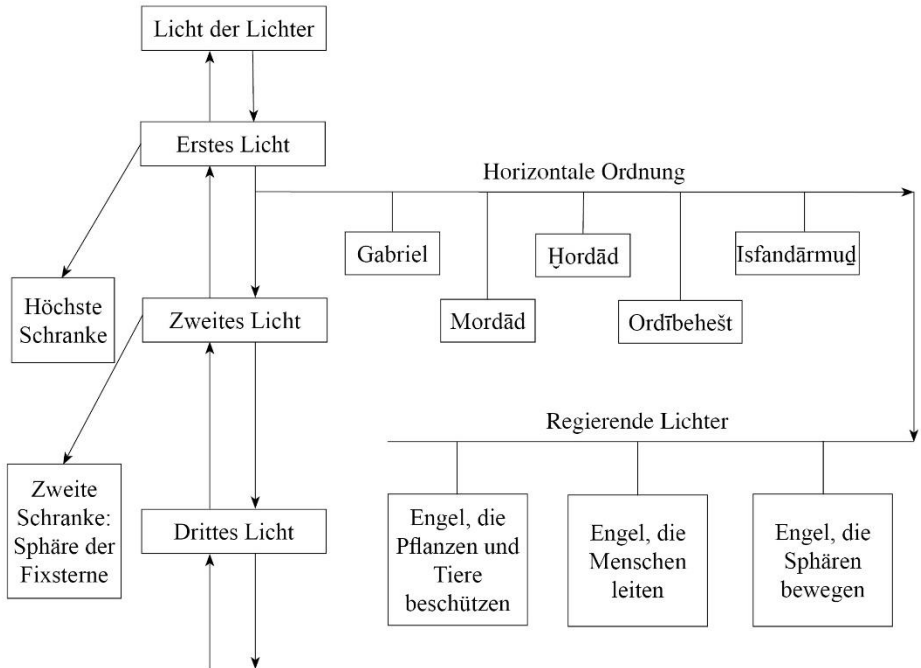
Licht der Lichter

Erstes Licht

Höchste Schranke

Zweites Licht

Zweite Schranke: Sphäre der Fixsterne

Drittes Licht

Horizontale Ordnung

Gabriel

Mordād

Ḫordād

Ordībehešt

Isfandārmuḏ

Regierende Lichter

Engel, die Pflanzen und Tiere beschützen

Engel, die Menschen leiten

Engel, die Sphären bewegen